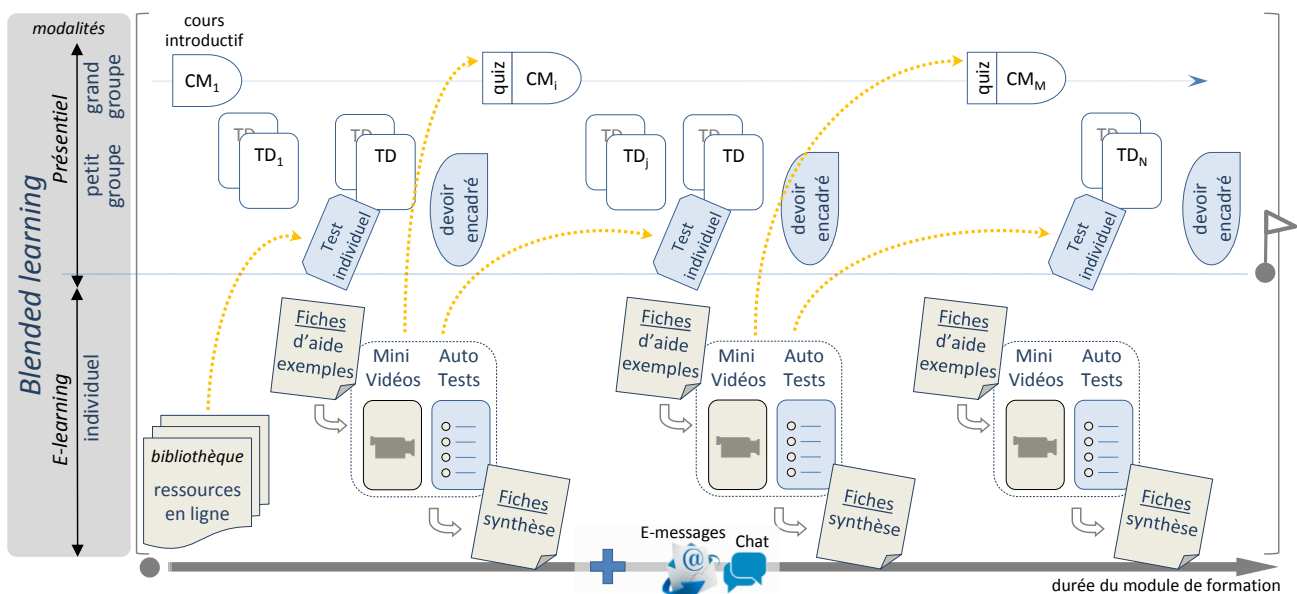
modalités

Blended learning

Présentiel
grand groupe
petit groupe

E-learning
individuel

cours introductif

$CM_1$

quiz $CM_i$

quiz $CM_M$

TD
$TD_1$

TD
TD

Test individuel

devoir encadré

TD
$TD_j$

TD
TD

Test individuel

devoir encadré

TD
$TD_N$

Test individuel

devoir encadré

Fiches d'aide exemples

Mini Vidéos

Auto Tests

Fiches synthèse

Fiches d'aide exemples

Mini Vidéos

Auto Tests

Fiches synthèse

Fiches d'aide exemples

Mini Vidéos

Auto Tests

Fiches synthèse

bibliothèque
ressources en ligne

E-messages

Chat

durée du module de formation